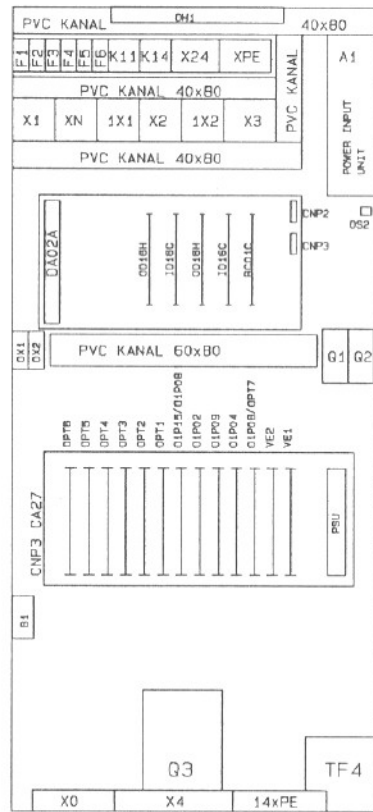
PVC KANAL
DH1
40x80
F1 F2 F3 F4 F5 F6
K11 K14 X24 XPE
A1
PVC KANAL 40x80
PVC KANAL
POWER INPUT UNIT
X1 XN 1X1 X2 1X2 X3
PVC KANAL 40x80
DA02A
OD16H
ID16C
OD16H
ID16C
RC01C
CNP2
CNP3
OS2
CX1 CX2
PVC KANAL 60x80
G1 G2
OPT6 OPT5 OPT4 OPT3 OPT2 OPT1 O1P15/O1P08 O1P02 O1P09 O1P04 O1P08/OPT7 VE2 VE1
CNP3 CA27
PSU
B1
Q3
TF4
X0 X4 14xPE